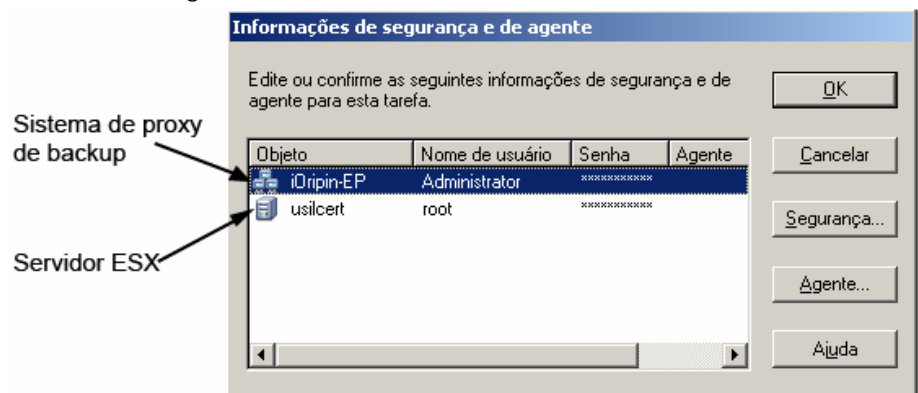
Informações de segurança e de agente

Edite ou confirme as seguintes informações de segurança e de agente para esta tarefa.

Sistema de proxy de backup

Servidor ESX

| Objeto | Nome de usuário | Senha | Agente |
|---|---|---|---|
| iOripin-EP | Administrator | *********** | |
| usilcert | root | *********** | |

OK

Cancelar

Segurança...

Agente...

Ajuda